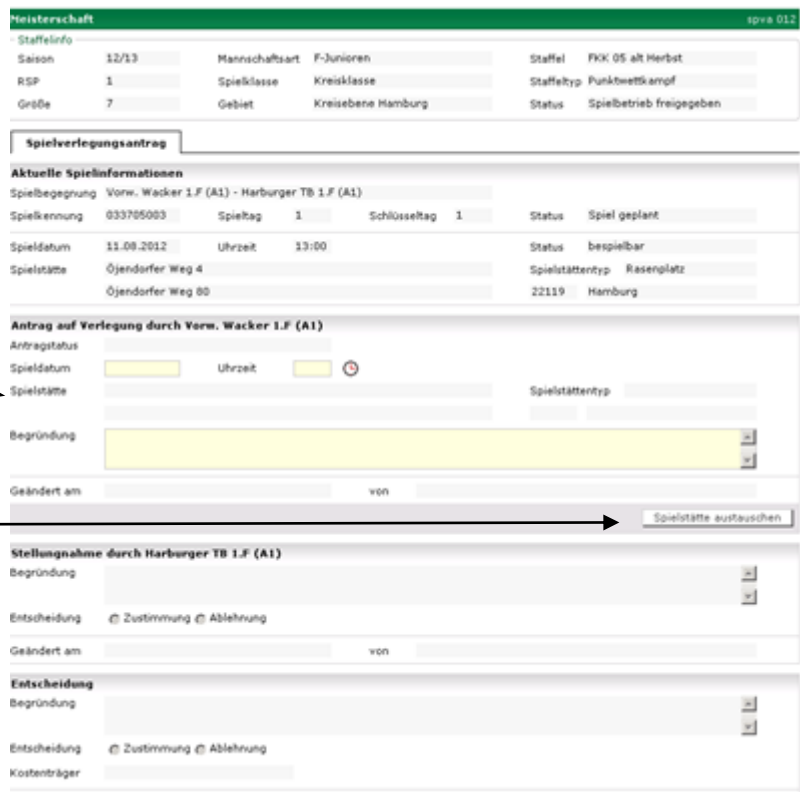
Meisterschaft spva 012

Staffelinfo

| Saison | 12/13 | Mannschaftsart | F-Junioren | Staffel | FKK 05 alt Herbst |
|---|---|---|---|---|---|
| RSP | 1 | Spielklasse | Kreisklasse | Staffeltyp | Punktwettkampf |
| Größe | 7 | Gebiet | Kreisebene Hamburg | Status | Spielbetrieb freigegeben |

Spielverlegungsantrag

Aktuelle Spielinformationen

Spielbegegnung Vorw. Wacker 1.F (A1) - Harburger TB 1.F (A1)

Spielkennung 033705003 Spieltag 1 Schlüsseltag 1 Status Spiel geplant

Spieldatum 11.08.2012 Uhrzeit 13:00 Status bespielbar

Spielstätte Öjendorfer Weg 4 Spielstättentyp Rasenplatz

Öjendorfer Weg 80 22119 Hamburg

Antrag auf Verlegung durch Vorw. Wacker 1.F (A1)

Antragstatus

Spieldatum Uhrzeit

Spielstätte Spielstättentyp

Begründung

Geändert am von

Spielstätte austauschen

Stellungnahme durch Harburger TB 1.F (A1)

Begründung

Entscheidung Zustimmung Ablehnung

Geändert am von

Entscheidung

Begründung

Entscheidung Zustimmung Ablehnung

Kostenträger